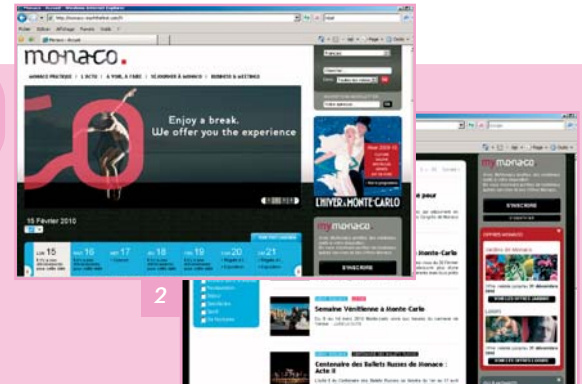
monaco.

Enjoy a break.
We offer you the experience

15 Février 2010

15
16
17
18
19
20
21

L'HIVER à MONTE-CARLO

mymonaco

S'INSCRIRE

2

mymonaco

S'INSCRIRE

Semaine Vénitienne à Monte-Carlo

Centenaire des Ballets Russes de Monaco : Acte II